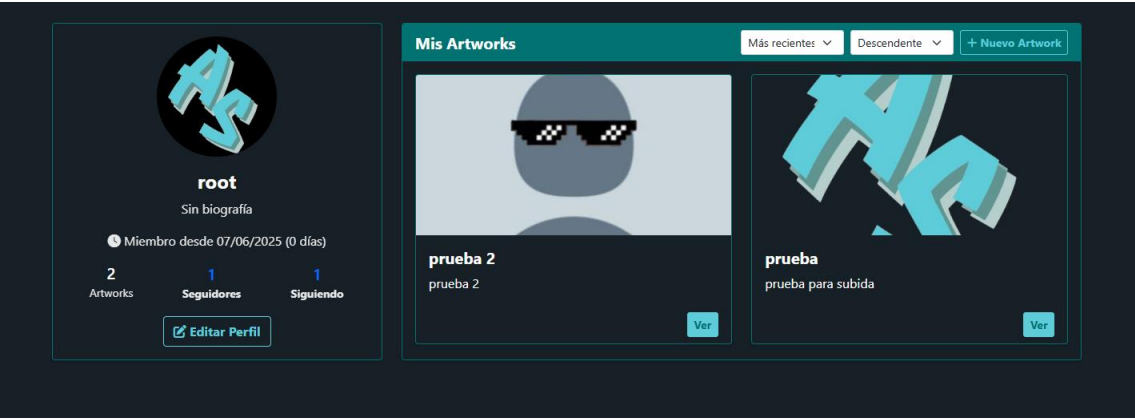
root

Sin biografía

Miembro desde 07/06/2025 (0 días)

2
Artworks

1
Seguidores

1
Siguiendo

Editar Perfil

Mis Artworks

Más recientes

Descendente

+ Nuevo Artwork

prueba 2

prueba 2

Ver

prueba

prueba para subida

Ver